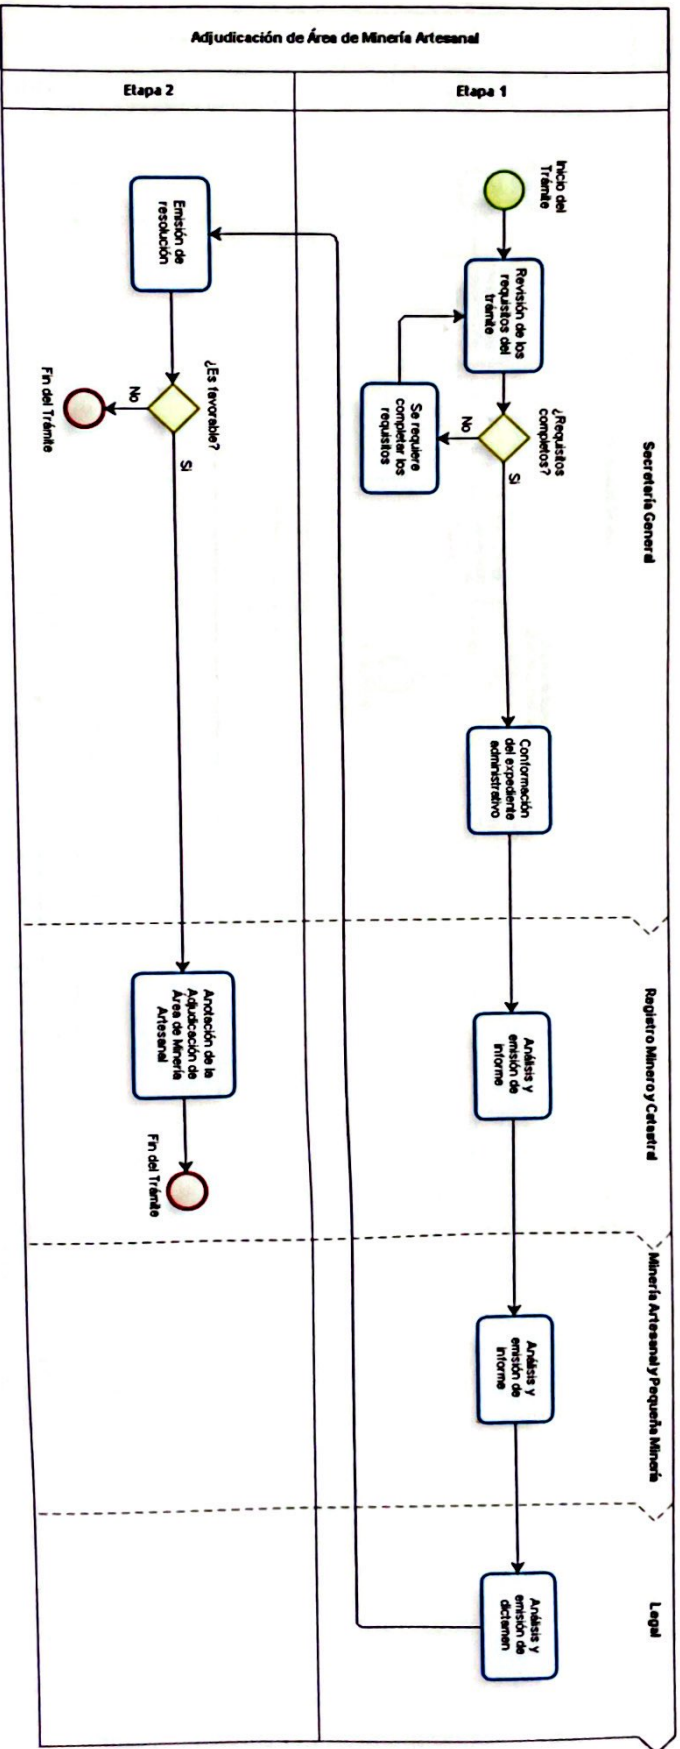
Adjudicación de Área de Minería Artesanal

Etapa 2

Etapa 1

Secretaría General

Inicio del Trámite

Revisión de los requisitos del trámite

¿Requisitos completos?

No

Se requiere completar los requisitos

Si

Conformación del expediente administrativo

Registro Minero y Catastral

Análisis y emisión de informe

Minería Artesanal y Pequeña Minería

Análisis y emisión de informe

Legal

Análisis y emisión de dictamen

Emisión de resolución

¿Es favorable?

No

Fin del Trámite

Si

Anotación de la Adjudicación de Área de Minería Artesanal

Fin del Trámite